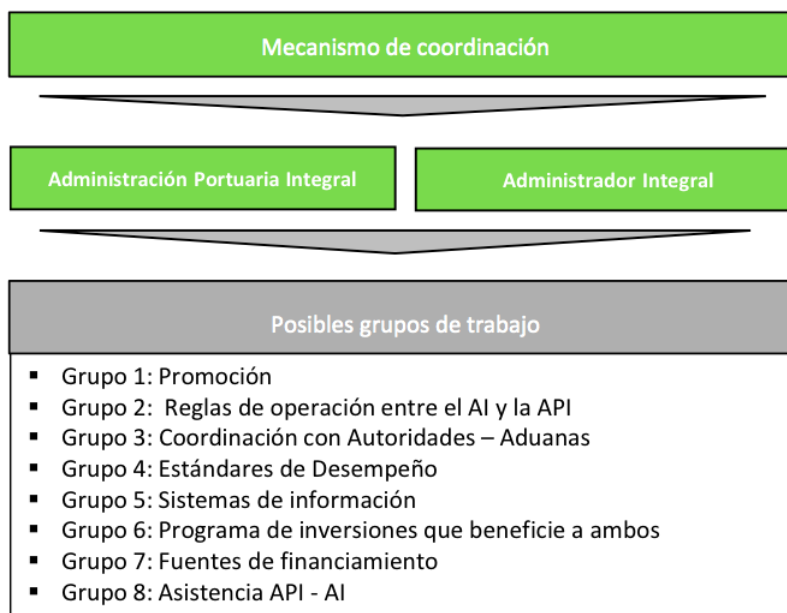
Mecanismo de coordinación

Administración Portuaria Integral

Administrador Integral

Posibles grupos de trabajo

- Grupo 1: Promoción
- Grupo 2: Reglas de operación entre el AI y la API
- Grupo 3: Coordinación con Autoridades – Aduanas
- Grupo 4: Estándares de Desempeño
- Grupo 5: Sistemas de información
- Grupo 6: Programa de inversiones que beneficie a ambos
- Grupo 7: Fuentes de financiamiento
- Grupo 8: Asistencia API - AI